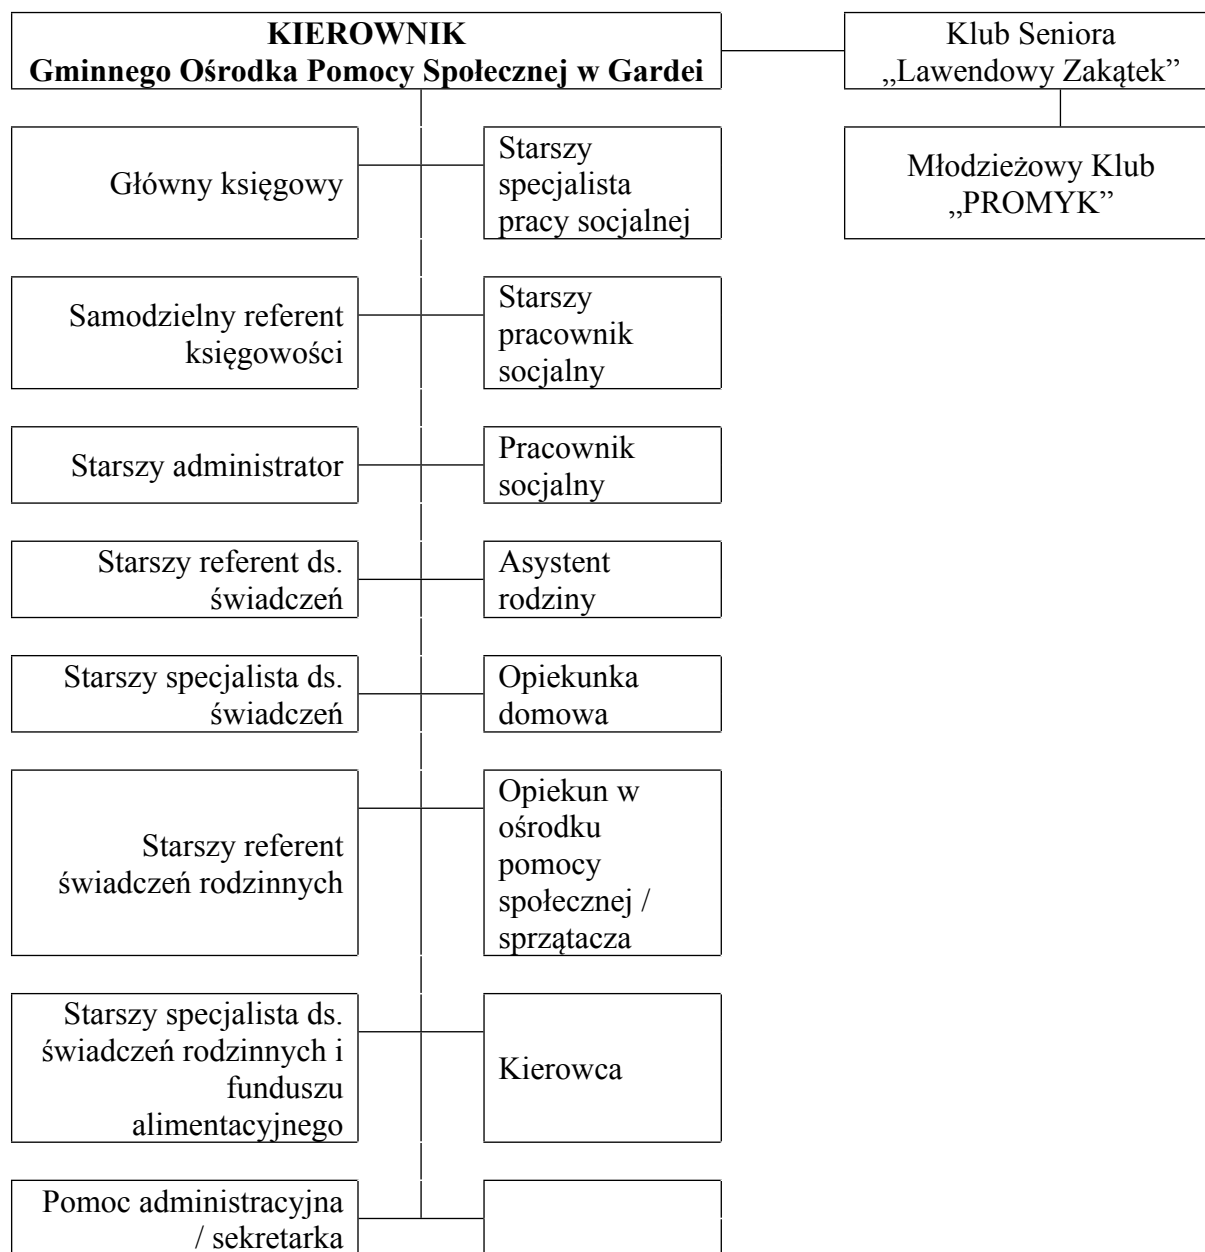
KIEROWNIK
Gminnego Ośrodka Pomocy Społecznej w Gardei

Klub Seniora „Lawendowy Zakątek”

Młodzieżowy Klub „PROMYK”

Główny księgowy

Starszy specjalista pracy socjalnej

Samodzielny referent księgowości

Starszy pracownik socjalny

Starszy administrator

Pracownik socjalny

Starszy referent ds. świadczeń

Asystent rodziny

Starszy specjalista ds. świadczeń

Opiekunka domowa

Starszy referent świadczeń rodzinnych

Opiekun w ośrodku pomocy społecznej / sprzątacza

Starszy specjalista ds. świadczeń rodzinnych i funduszu alimentacyjnego

Kierowca

Pomoc administracyjna / sekretarka